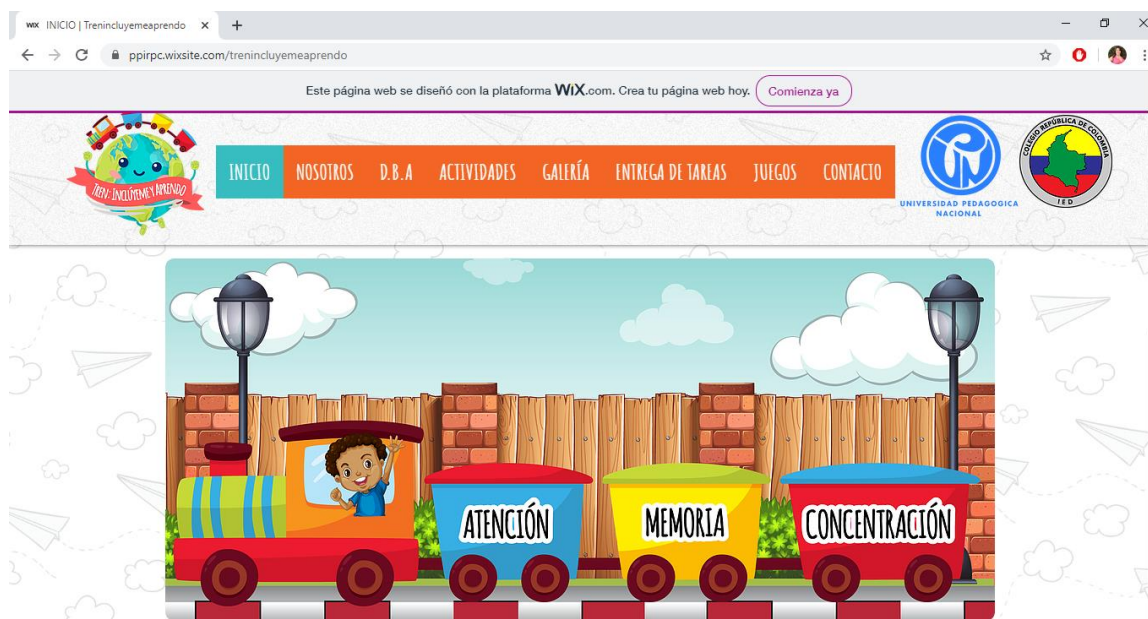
WIX INICIO | Trenincluyemeaprendo ×

ppirpc.wixsite.com/trenincluyemeaprendo

Este página web se diseñó con la plataforma WIX.com. Crea tu página web hoy. Comienza ya

TREN: INCLÚYEME Y APRENDO

INICIO NOSOTROS D.B.A ACTIVIDADES GALERÍA ENTREGA DE TAREAS JUEGOS CONTACTO

UNIVERSIDAD PEDAGOGICA NACIONAL

COLEGIO REPÚBLICA DE COLOMBIA IED

ATENCIÓN MEMORIA CONCENTRACIÓN